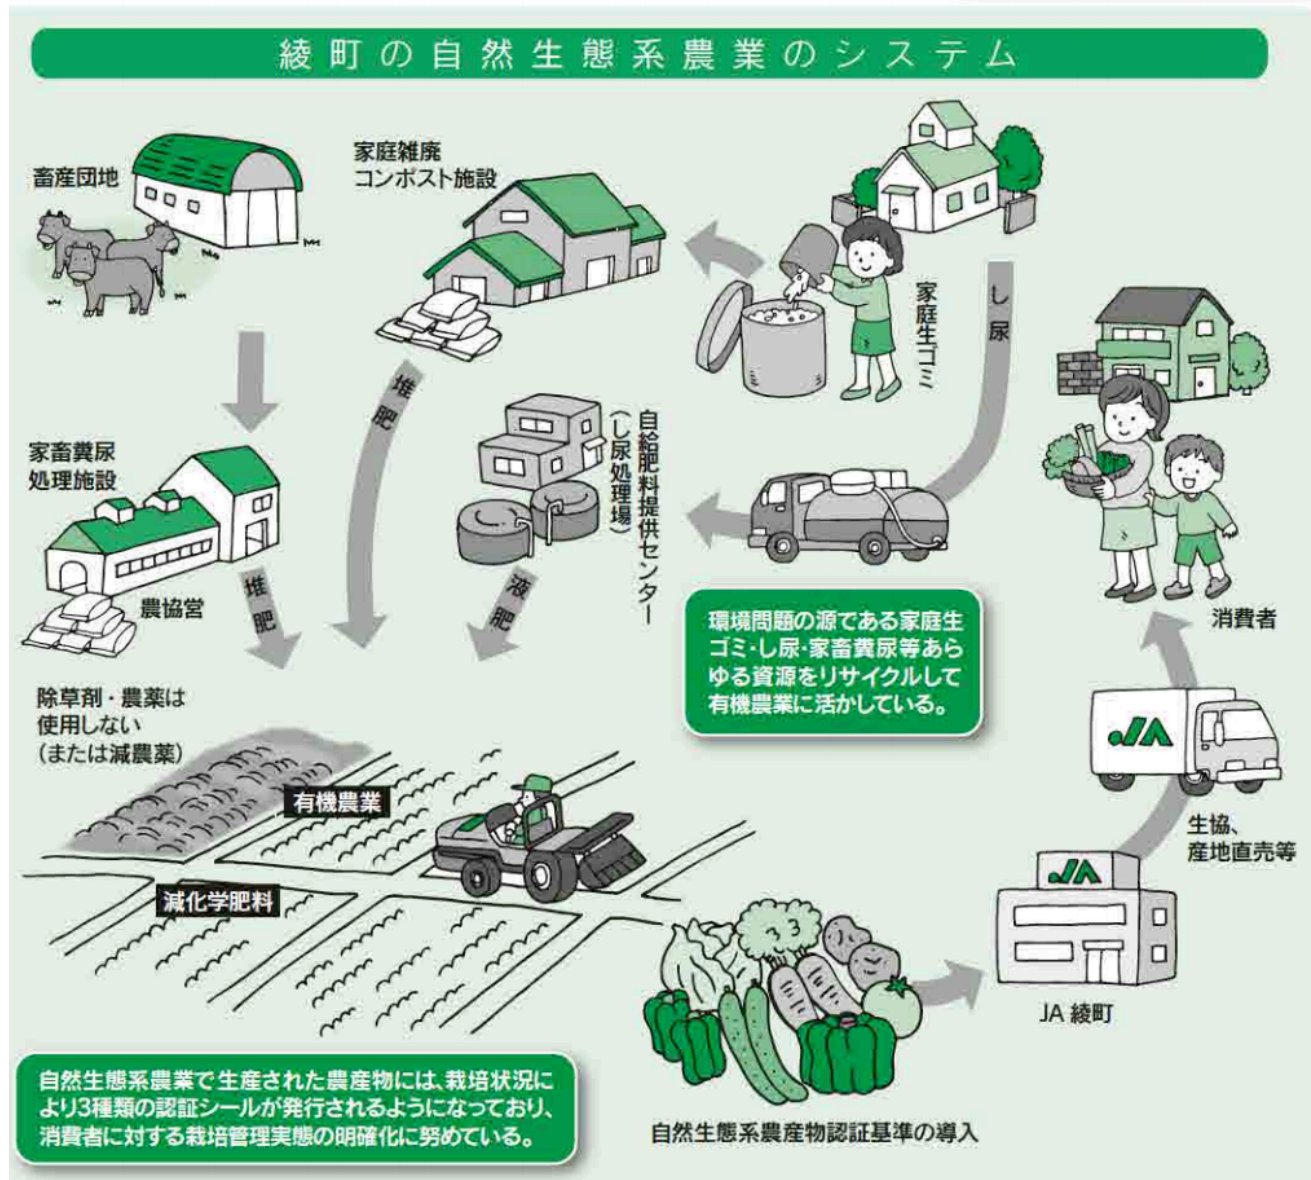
綾町の自然生態系農業のシステム

畜産団地

家庭雑廃
コンポスト施設

家庭生ゴミ

し尿

家畜糞尿
処理施設

堆肥

自給肥料提供センター
（し尿処理場）

農協営

堆肥

液肥

消費者

環境問題の源である家庭生ゴミ・し尿・家畜糞尿等あらゆる資源をリサイクルして有機農業に活かしている。

除草剤・農薬は
使用しない
（または減農薬）

有機農業

減化学肥料

JA

生協、
産地直売等

JA

JA 綾町

自然生態系農業で生産された農産物には、栽培状況により3種類の認証シールが発行されるようになっており、消費者に対する栽培管理実態の明確化に努めている。

自然生態系農産物認証基準の導入